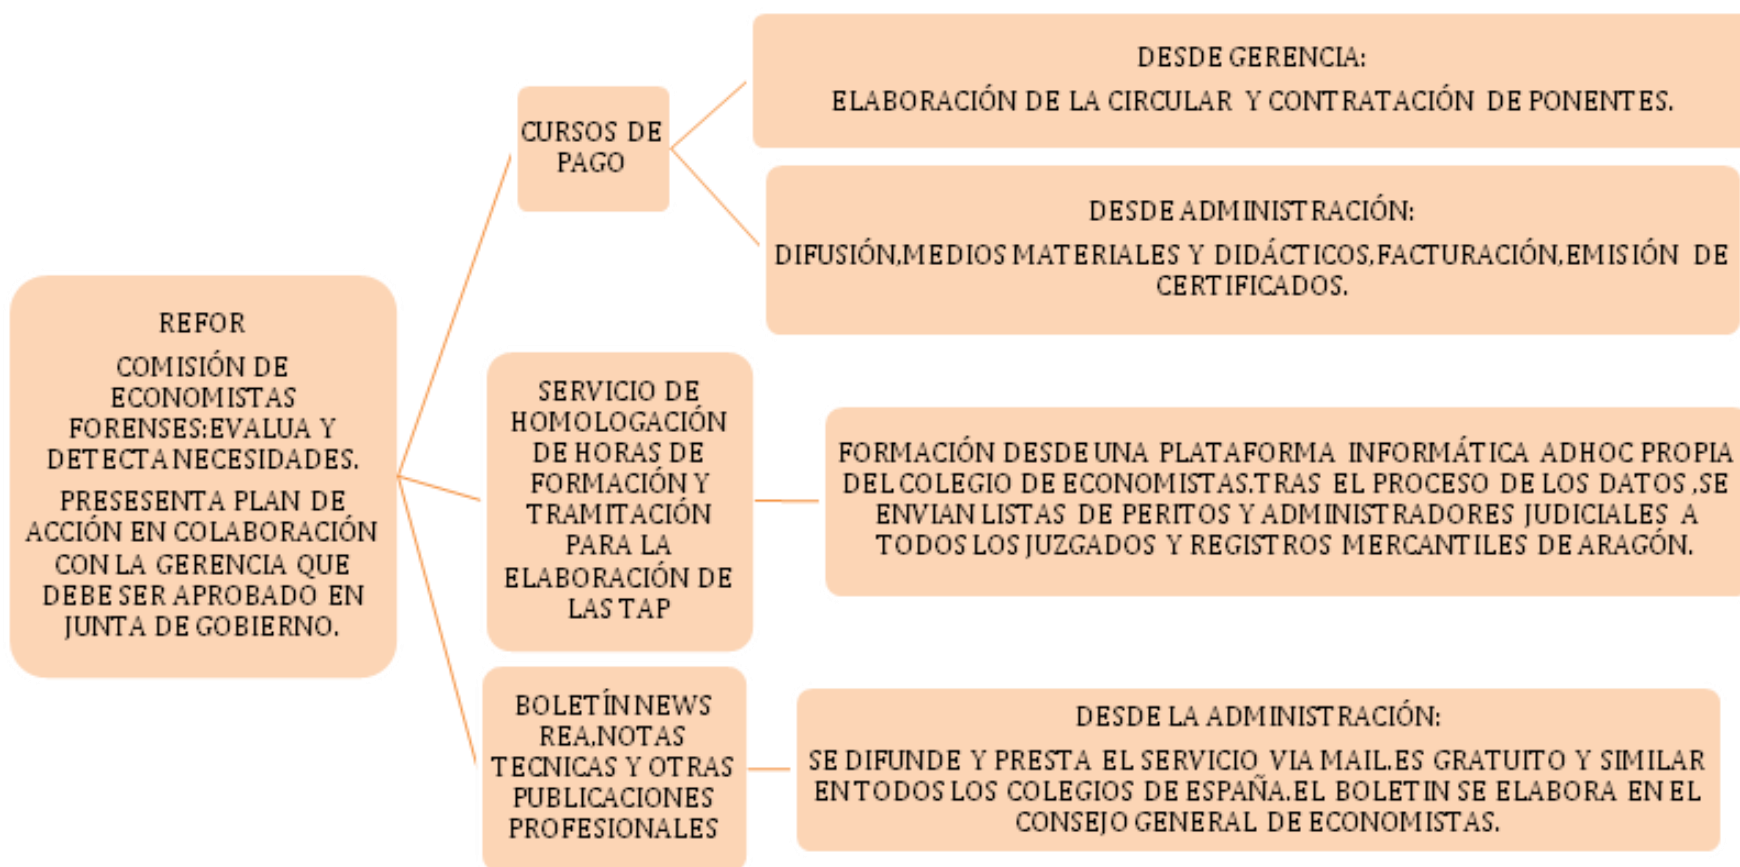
REFOR

COMISIÓN DE ECONOMISTAS FORENSES:EVALUA Y DETECTA NECESIDADES.

PRESESENTA PLAN DE ACCIÓN EN COLABORACIÓN CON LA GERENCIA QUE DEBE SER APROBADO EN JUNTA DE GOBIERNO.

CURSOS DE PAGO

DESDE GERENCIA:

ELABORACIÓN DE LA CIRCULAR Y CONTRATACIÓN DE PONENTES.

DESDE ADMINISTRACIÓN:

DIFUSIÓN,MEDIOS MATERIALES Y DIDÁCTICOS,FACTURACIÓN,EMISIÓN DE CERTIFICADOS.

SERVICIO DE HOMOLOGACIÓN DE HORAS DE FORMACIÓN Y TRAMITACIÓN PARA LA ELABORACIÓN DE LAS TAP

FORMACIÓN DESDE UNA PLATAFORMA INFORMÁTICA ADHOC PROPIA DEL COLEGIO DE ECONOMISTAS.TRAS EL PROCESO DE LOS DATOS ,SE ENVIAN LISTAS DE PERITOS Y ADMINISTRADORES JUDICIALES A TODOS LOS JUZGADOS Y REGISTROS MERCANTILES DE ARAGÓN.

BOLETÍN NEWS REA,NOTAS TECNICAS Y OTRAS PUBLICACIONES PROFESIONALES

DESDE LA ADMINISTRACIÓN:

SE DIFUNDE Y PRESTA EL SERVICIO VIA MAIL.ES GRATUITO Y SIMILAR EN TODOS LOS COLEGIOS DE ESPAÑA.EL BOLETIN SE ELABORA EN EL CONSEJO GENERAL DE ECONOMISTAS.